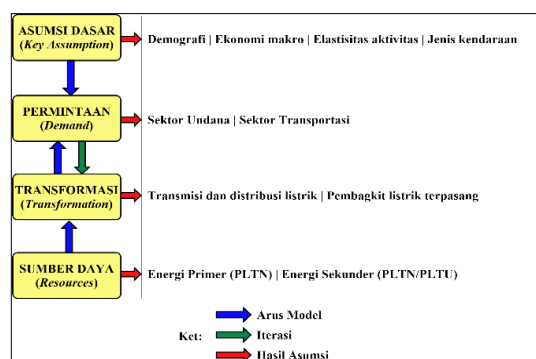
ASUMSI DASAR
(Key Assumption)

Demografi | Ekonomi makro | Elastisitas aktivitas | Jenis kendaraan

PERMINTAAN
(Demand)

Sektor Undana | Sektor Transportasi

TRANSFORMASI
(Transformation)

Transmisi dan distribusi listrik | Pembagkit listrik terpasang

SUMBER DAYA
(Resources)

Energi Primer (PLTN) | Energi Sekunder (PLTN/PLTU)

Ket:
Arus Model
Iterasi
Hasil Asumsi